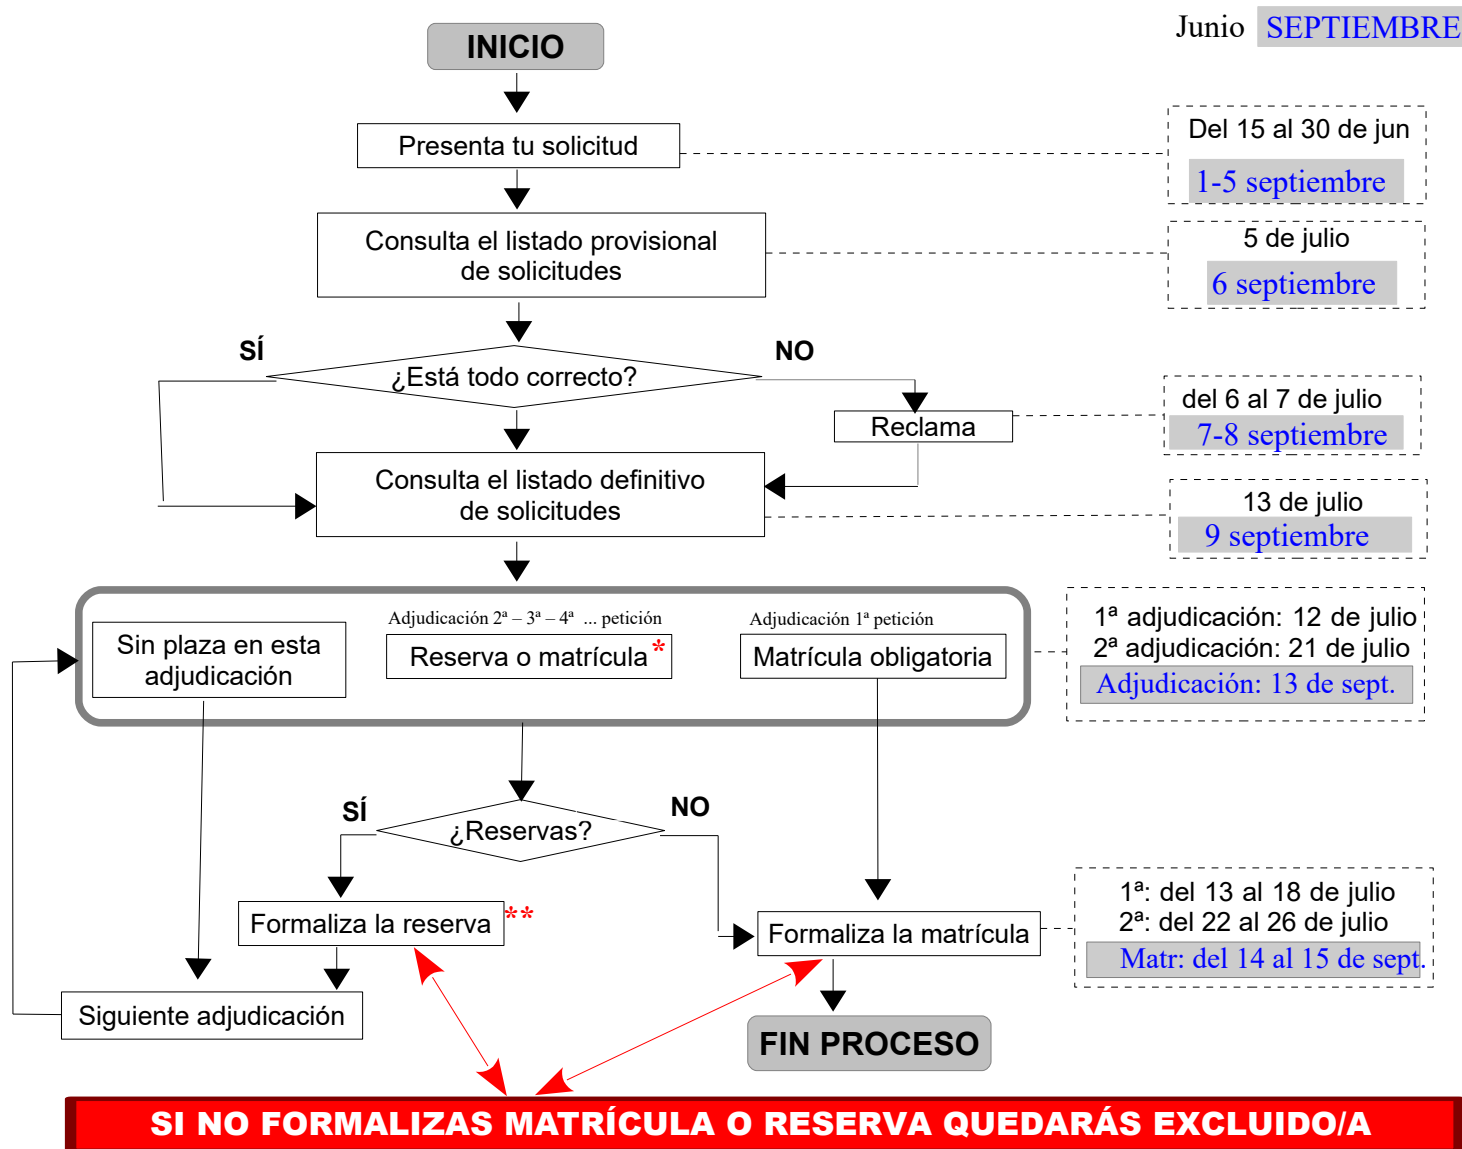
Junio SEPTIEMBRE

INICIO

Presenta tu solicitud

Del 15 al 30 de jun
1-5 septiembre

Consulta el listado provisional de solicitudes

5 de julio
6 septiembre

SÍ

¿Está todo correcto?

NO

Reclama

del 6 al 7 de julio
7-8 septiembre

Consulta el listado definitivo de solicitudes

13 de julio
9 septiembre

Sin plaza en esta adjudicación

Adjudicación 2ª – 3ª – 4ª ... petición

Reserva o matrícula*

Adjudicación 1ª petición

Matrícula obligatoria

1ª adjudicación: 12 de julio
2ª adjudicación: 21 de julio
Adjudicación: 13 de sept.

SÍ

¿Reservas?

NO

Formaliza la reserva**

Formaliza la matrícula

1ª: del 13 al 18 de julio
2ª: del 22 al 26 de julio
Matr: del 14 al 15 de sept.

Siguiente adjudicación

FIN PROCESO

SI NO FORMALIZAS MATRÍCULA O RESERVA QUEDARÁS EXCLUIDO/A